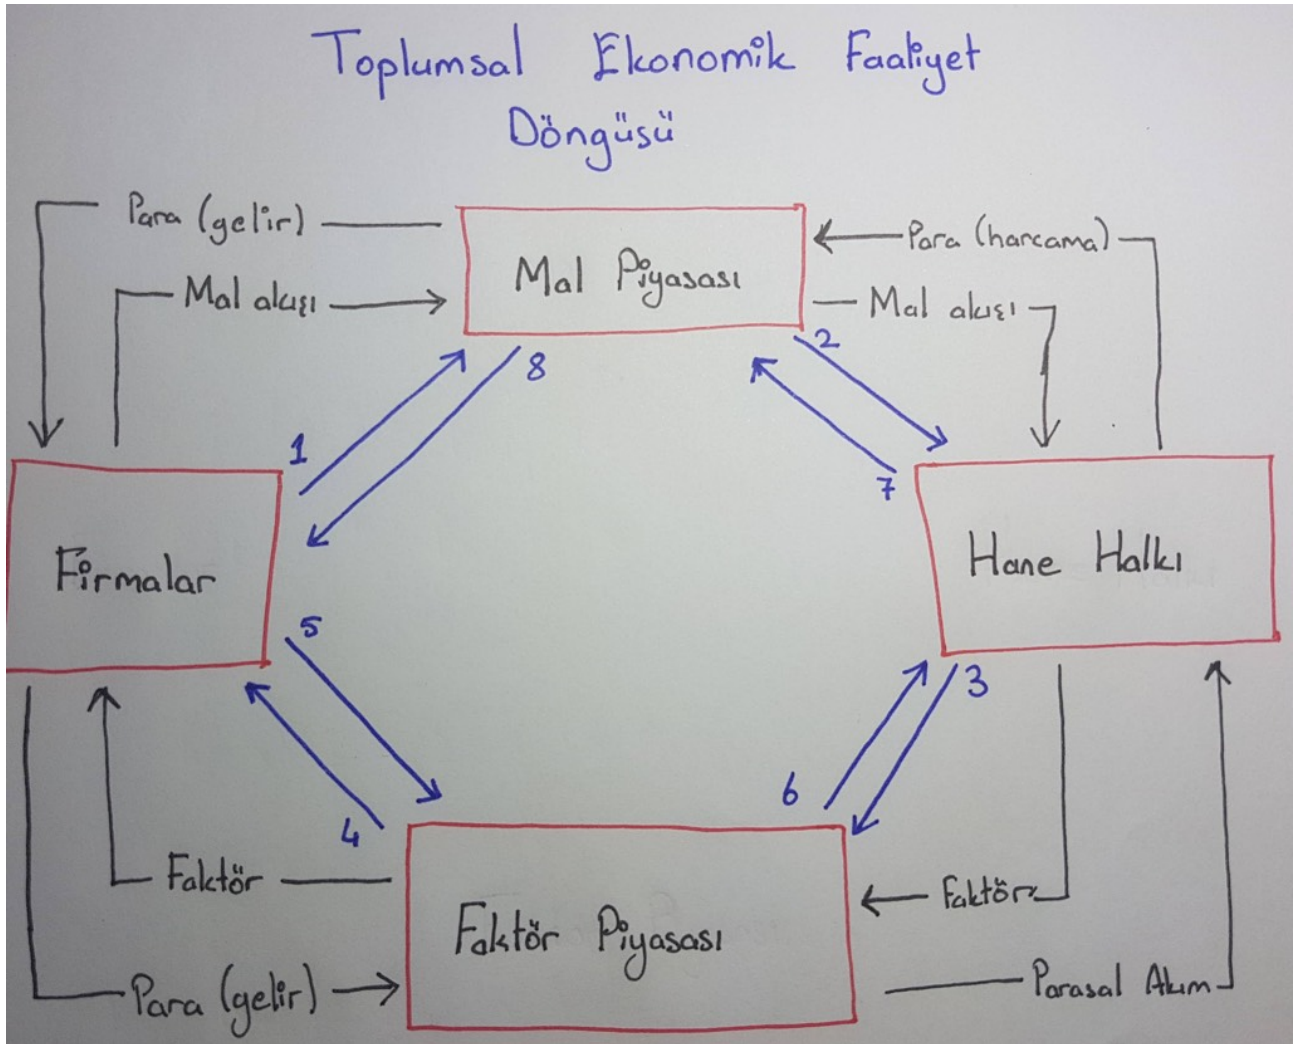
Toplumsal Ekonomik Faaliyet Döngüsü

Para (gelir)

Mal akışı

Mal Piyasası

Para (harcama)

Mal akışı

8

2

1

7

Firmalar

Hane Halkı

5

3

6

4

Faktör

Faktör

Faktör Piyasası

Para (gelir)

Parasal Akım